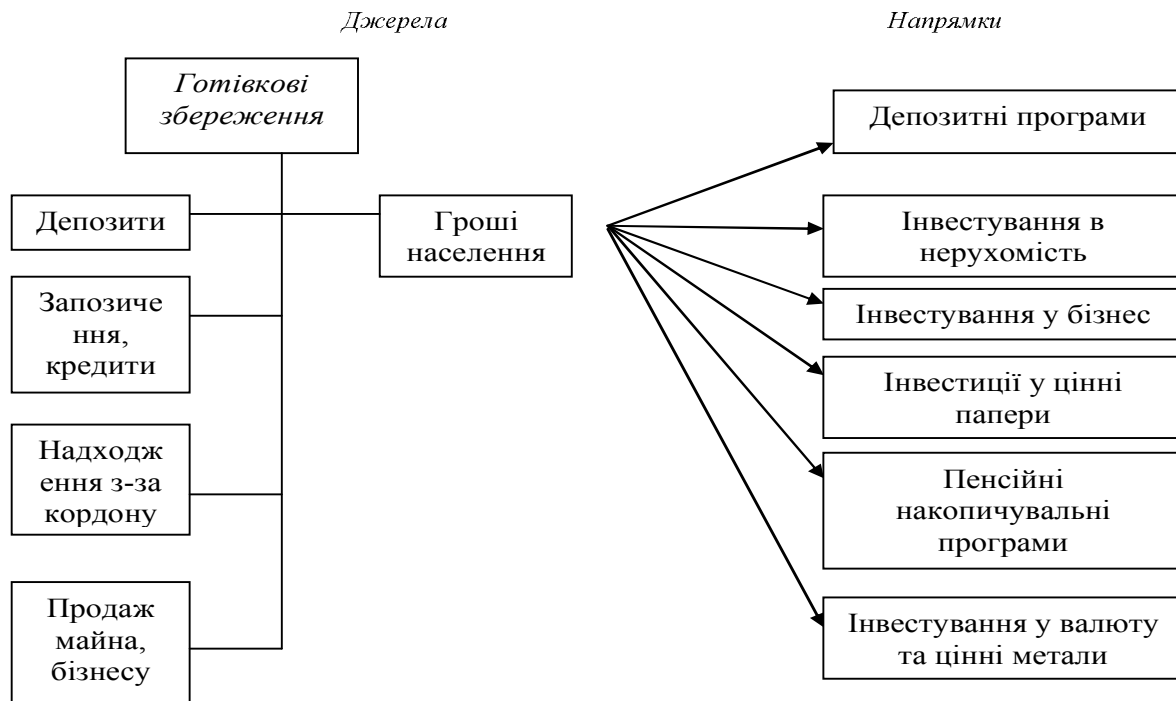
Джерела

Напрямки

Готівкові збереження

Депозити

Запозичення, кредити

Надходження з-за кордону

Продаж майна, бізнесу

Гроші населення

Депозитні програми

Інвестування в нерухомість

Інвестування у бізнес

Інвестиції у цінні папери

Пенсійні накопичувальні програми

Інвестування у валюту та цінні метали